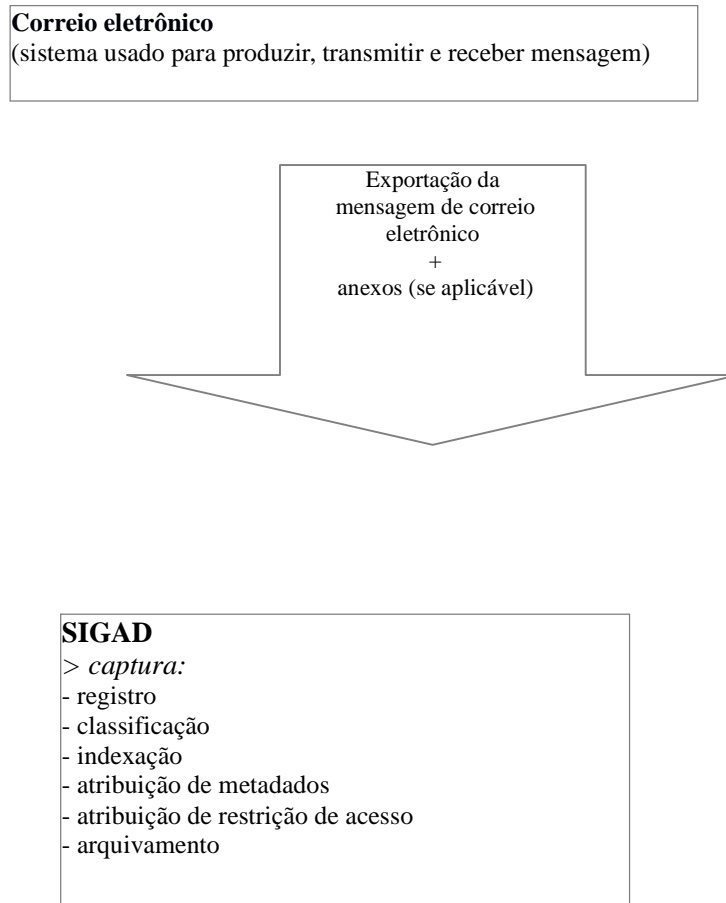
**Correio eletrônico**
(sistema usado para produzir, transmitir e receber mensagem)

Exportação da mensagem de correio eletrônico
+
anexos (se aplicável)

**SIGAD**
> *captura:*
- registro
- classificação
- indexação
- atribuição de metadados
- atribuição de restrição de acesso
- arquivamento